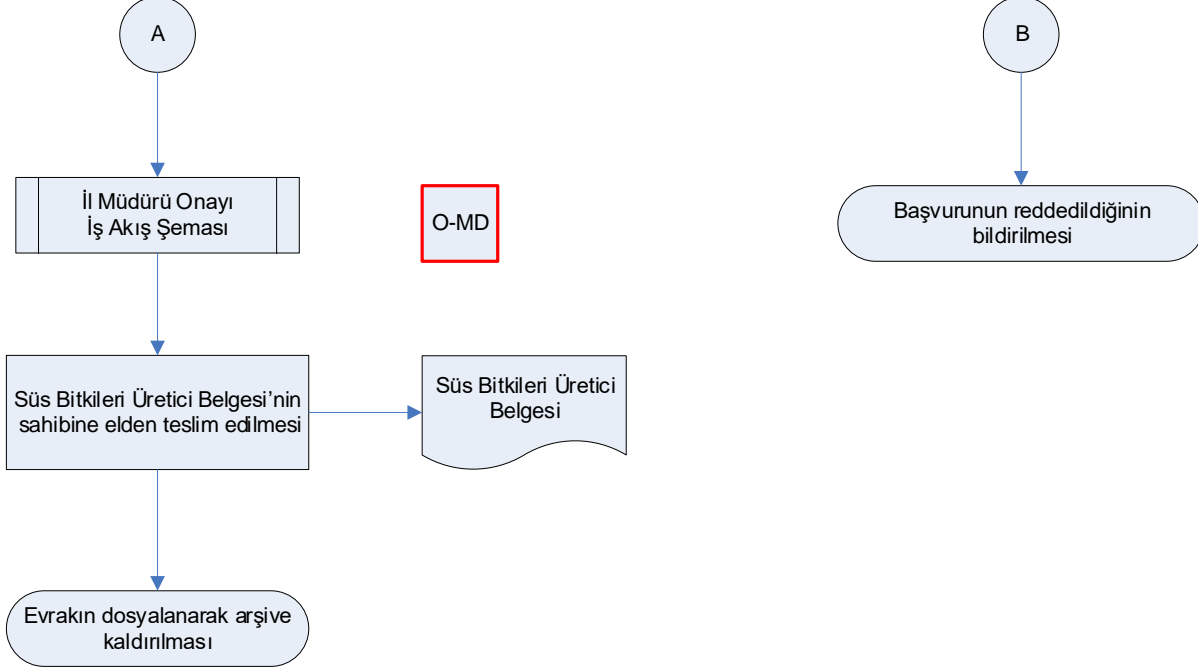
A

B

İl Müdürü Onayı
İş Akış Şeması

O-MD

Başvurunun reddedildiğinin bildirilmesi

Süs Bitkileri Üretici Belgesi'nin sahibine elden teslim edilmesi

Süs Bitkileri Üretici Belgesi

Evrakın dosyalanarak arşive kaldırılması